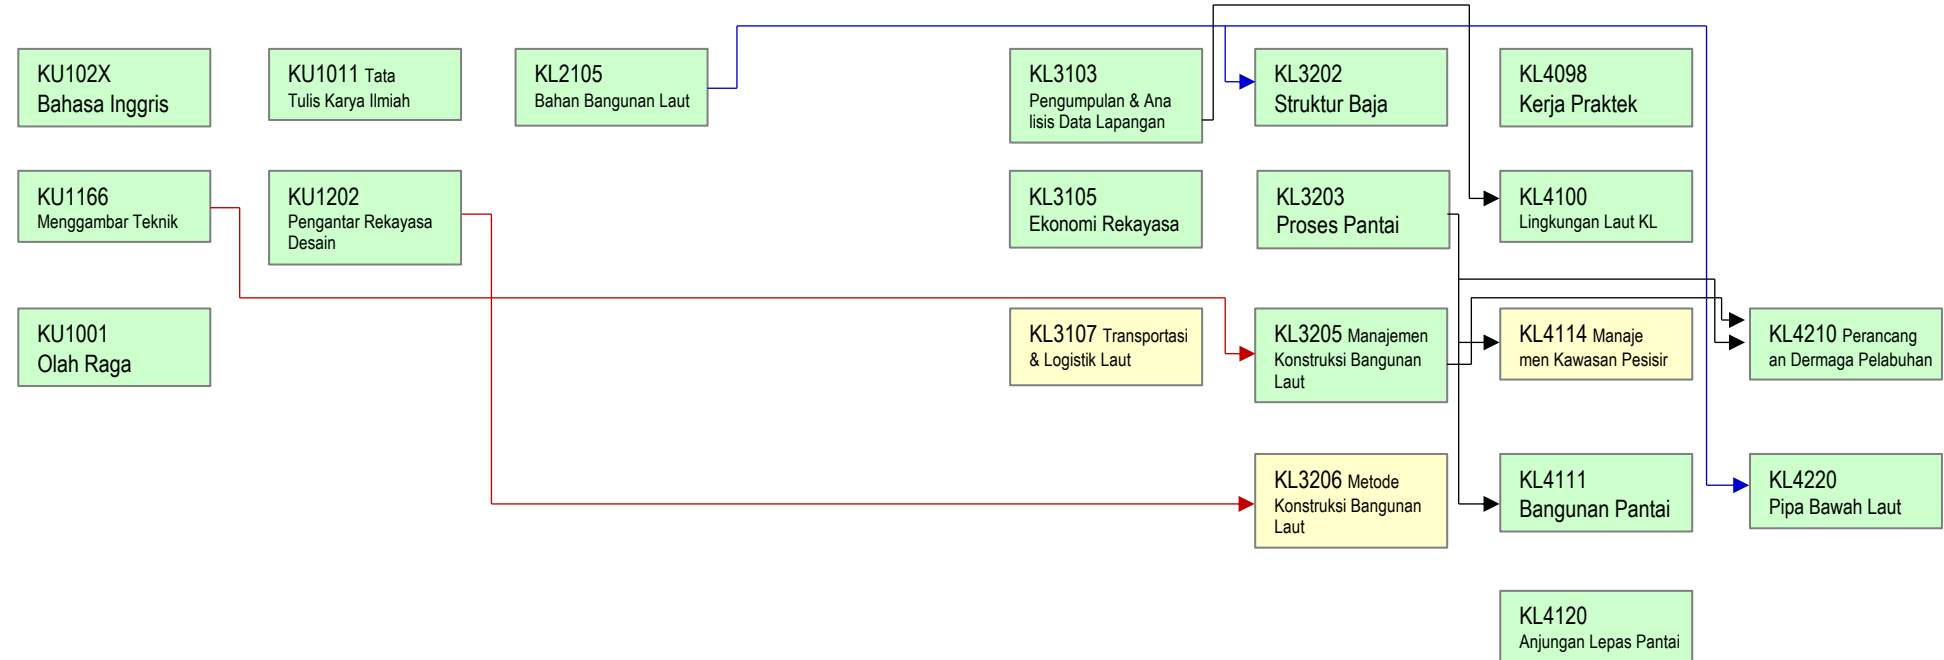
KU102X
Bahasa Inggris

KU1011 Tata
Tulis Karya Ilmiah

KL2105
Bahan Bangunan Laut

KL3103
Pengumpulan & Ana lisis Data Lapangan

KL3202
Struktur Baja

KL4098
Kerja Praktek

KU1166
Menggambar Teknik

KU1202
Pengantar Rekayasa Desain

KL3105
Ekonomi Rekayasa

KL3203
Proses Pantai

KL4100
Lingkungan Laut KL

KU1001
Olah Raga

KL3107 Transportasi & Logistik Laut

KL3205 Manajemen Konstruksi Bangunan Laut

KL4114 Manaje men Kawasan Pesisir

KL4210 Perancang an Dermaga Pelabuhan

KL3206 Metode Konstruksi Bangunan Laut

KL4111
Bangunan Pantai

KL4220
Pipa Bawah Laut

KL4120
Anjungan Lepas Pantai